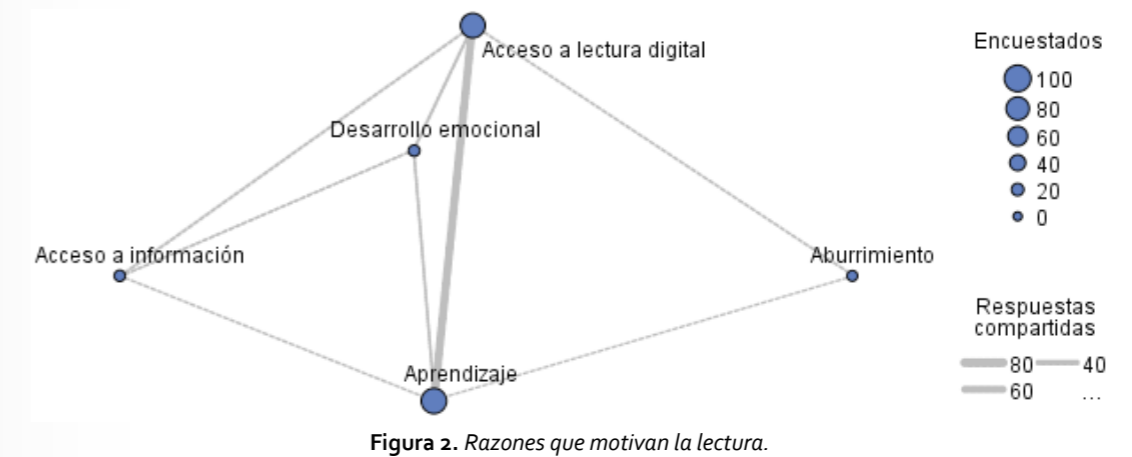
Acceso a lectura digital

Desarrollo emocional

Acceso a información

Aburrimiento

Aprendizaje

Encuestados
100
80
60
40
20
0

Respuestas compartidas
80
40
60
...

**Figura 2.** *Razones que motivan la lectura.*